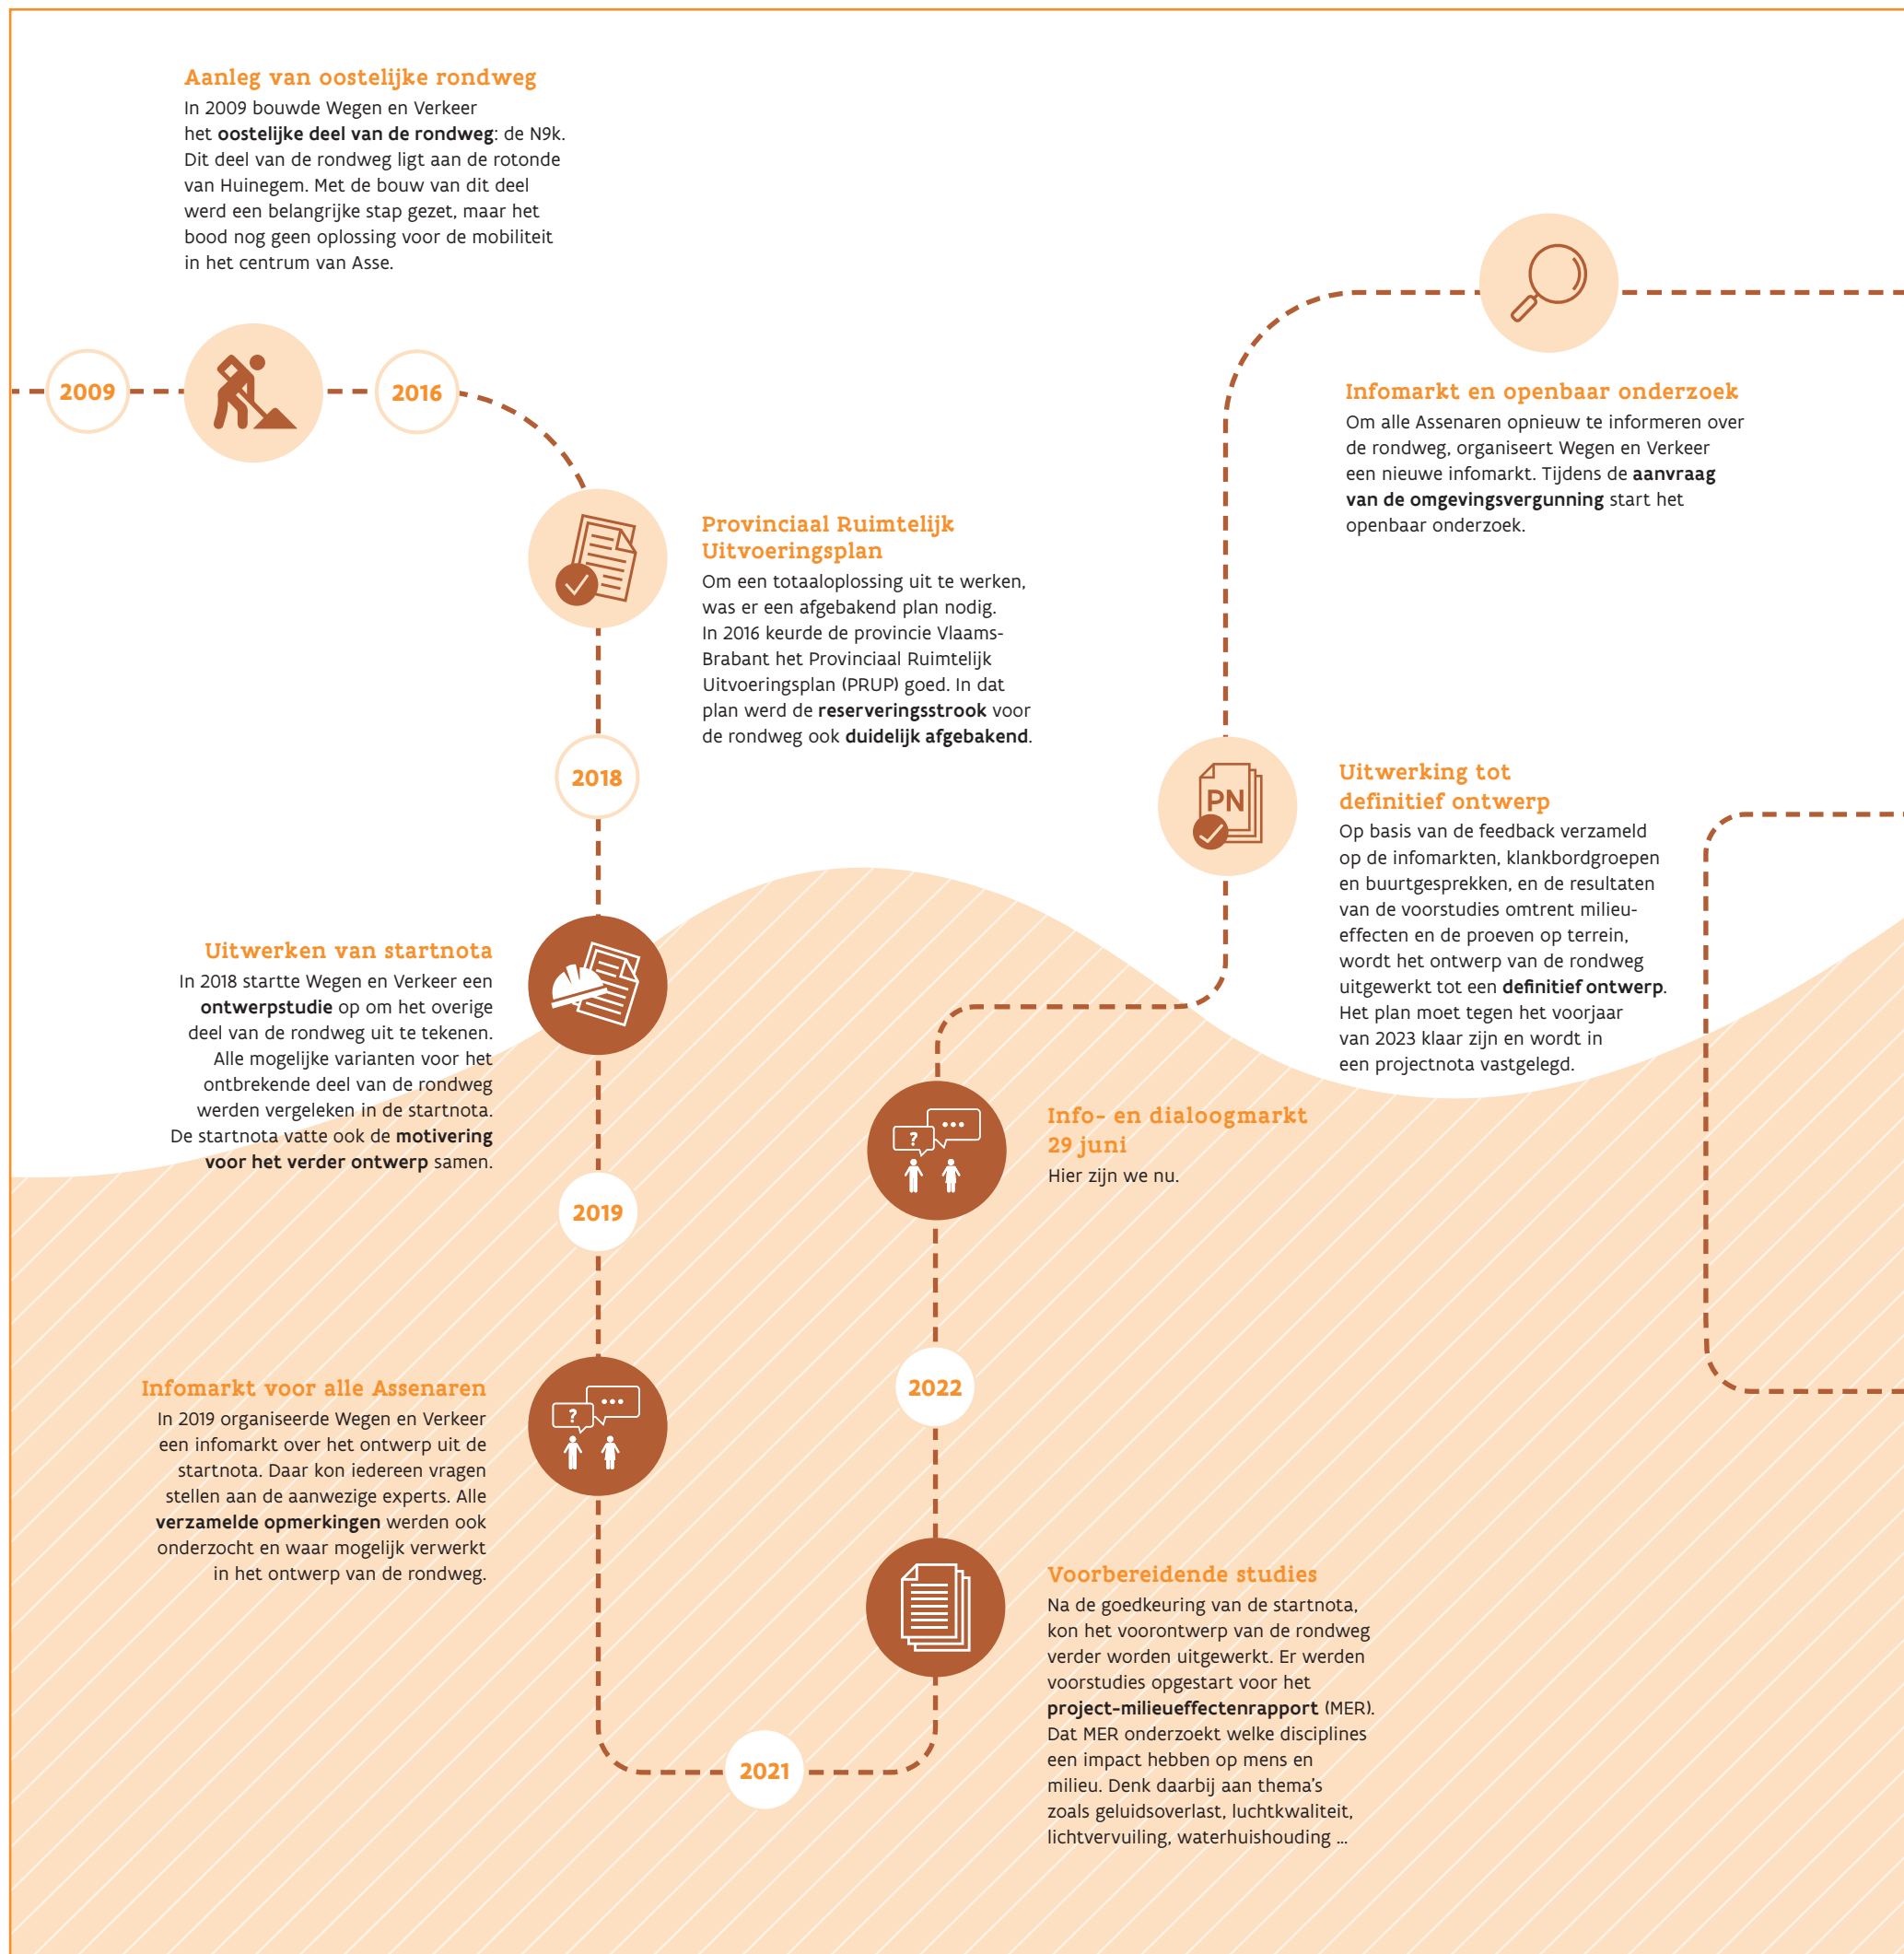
Aanleg van oostelijke rondweg
In 2009 bouwde Wegen en Verkeer het **oostelijke deel van de rondweg**: de N9k. Dit deel van de rondweg ligt aan de rotonde van Huinegem. Met de bouw van dit deel werd een belangrijke stap gezet, maar het bood nog geen oplossing voor de mobiliteit in het centrum van Asse.

2009

2016

Provinciaal Ruimtelijk Uitvoeringsplan
Om een totaaloplossing uit te werken, was er een afgebakend plan nodig. In 2016 keurde de provincie Vlaams-Brabant het Provinciaal Ruimtelijk Uitvoeringsplan (PRUP) goed. In dat plan werd de **reserveringsstrook** voor de rondweg ook **duidelijk afgebakend**.

2018

Uitwerken van startnota
In 2018 startte Wegen en Verkeer een **ontwerpstudie** op om het overige deel van de rondweg uit te tekenen. Alle mogelijke varianten voor het ontbrekende deel van de rondweg werden vergeleken in de startnota. De startnota vatte ook de **motivering voor het verder ontwerp** samen.

2019

Infomarkt voor alle Assenaren
In 2019 organiseerde Wegen en Verkeer een infomarkt over het ontwerp uit de startnota. Daar kon iedereen vragen stellen aan de aanwezige experts. Alle **verzamelde opmerkingen** werden ook onderzocht en waar mogelijk verwerkt in het ontwerp van de rondweg.

2021

Voorbereidende studies
Na de goedkeuring van de startnota, kon het voorontwerp van de rondweg verder worden uitgewerkt. Er werden voorstudies opgestart voor het **project-milieueffectenrapport** (MER). Dat MER onderzoekt welke disciplines een impact hebben op mens en milieu. Denk daarbij aan thema’s zoals geluidsoverlast, luchtkwaliteit, lichtvervuiling, waterhuishouding ...

2022

Info- en dialoogmarkt 29 juni
Hier zijn we nu.

PN

Uitwerking tot definitief ontwerp
Op basis van de feedback verzameld op de infomarkten, klankbordgroepen en buurtgesprekken, en de resultaten van de voorstudies omtrent milieueffecten en de proeven op terrein, wordt het ontwerp van de rondweg uitgewerkt tot een **definitief ontwerp**. Het plan moet tegen het voorjaar van 2023 klaar zijn en wordt in een projectnota vastgelegd.

Infomarkt en openbaar onderzoek
Om alle Assenaren opnieuw te informeren over de rondweg, organiseert Wegen en Verkeer een nieuwe infomarkt. Tijdens de **aanvraag van de omgevingsvergunning** start het openbaar onderzoek.